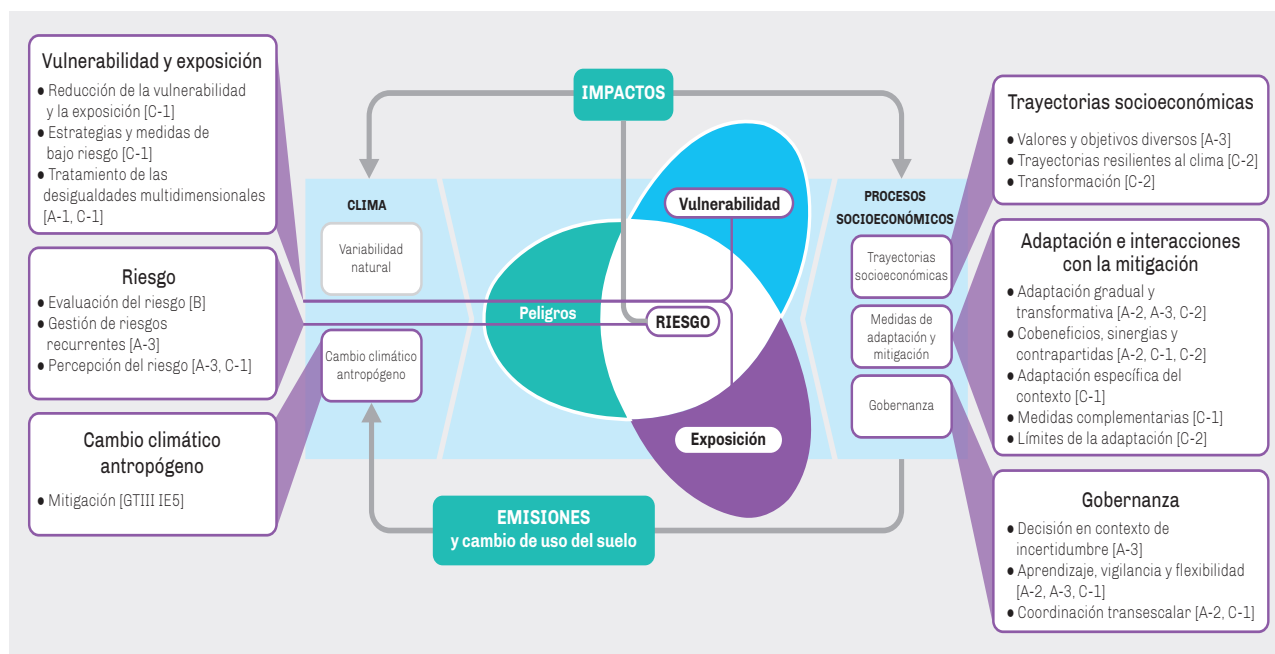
Vulnerabilidad y exposición
● Reducción de la vulnerabilidad y la exposición [C-1]
● Estrategias y medidas de bajo riesgo [C-1]
● Tratamiento de las desigualdades multidimensionales [A-1, C-1]

Riesgo
● Evaluación del riesgo [B]
● Gestión de riesgos recurrentes [A-3]
● Percepción del riesgo [A-3, C-1]

Cambio climático antropógeno
● Mitigación [GTIII IE5]

IMPACTOS

CLIMA

Variabilidad natural

Cambio climático antropógeno

Vulnerabilidad

Peligros

RIESGO

Exposición

EMISIONES
y cambio de uso del suelo

PROCESOS SOCIOECONÓMICOS

Trayectorias socioeconómicas

Medidas de adaptación y mitigación

Gobernanza

Trayectorias socioeconómicas
● Valores y objetivos diversos [A-3]
● Trayectorias resilientes al clima [C-2]
● Transformación [C-2]

Adaptación e interacciones con la mitigación
● Adaptación gradual y transformativa [A-2, A-3, C-2]
● Cobeneficios, sinergias y contrapartidas [A-2, C-1, C-2]
● Adaptación específica del contexto [C-1]
● Medidas complementarias [C-1]
● Límites de la adaptación [C-2]

Gobernanza
● Decisión en contexto de incertidumbre [A-3]
● Aprendizaje, vigilancia y flexibilidad [A-2, A-3, C-1]
● Coordinación transescalar [A-2, C-1]